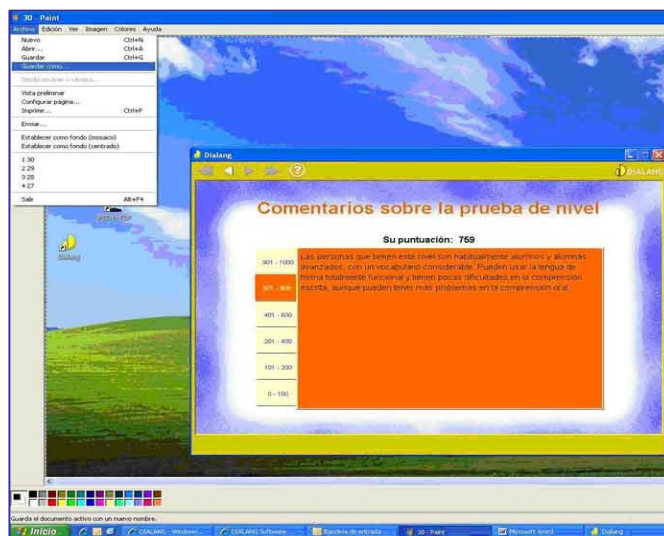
30 - Paint

Archivo Edición Ver Imagen Colores Ayuda

Nuevo Ctrl+N
Abrir... Ctrl+A
Guardar Ctrl+G
Guardar como...
Desde escáner o cámara...
Vista preliminar
Configurar página...
Imprimir... Ctrl+P
Enviar...
Establecer como fondo (mosaico)
Establecer como fondo (centrado)
1 30
2 29
3 28
4 27
Salir Alt+F4

Dialang

Dialang

DIALANG

Comentarios sobre la prueba de nivel

Su puntuación: 759

| |
|---|
| 901 - 1000 |
| 601 - 900 |
| 401 - 600 |
| 201 - 400 |
| 101 - 200 |
| 0 - 100 |

Las personas que tienen este nivel son habitualmente alumnos y alumnas avanzados, con un vocabulario considerable. Pueden usar la lengua de forma totalmente funcional y tienen pocas dificultades en la comprensión escrita, aunque pueden tener más problemas en la comprensión oral.

Guarda el documento activo con un nuevo nombre.

Inicio | DIALANG - Windows... | DIALANG Software ... | Bandeja de entrada ... | 30 - Paint | Microsoft Word | Dialang